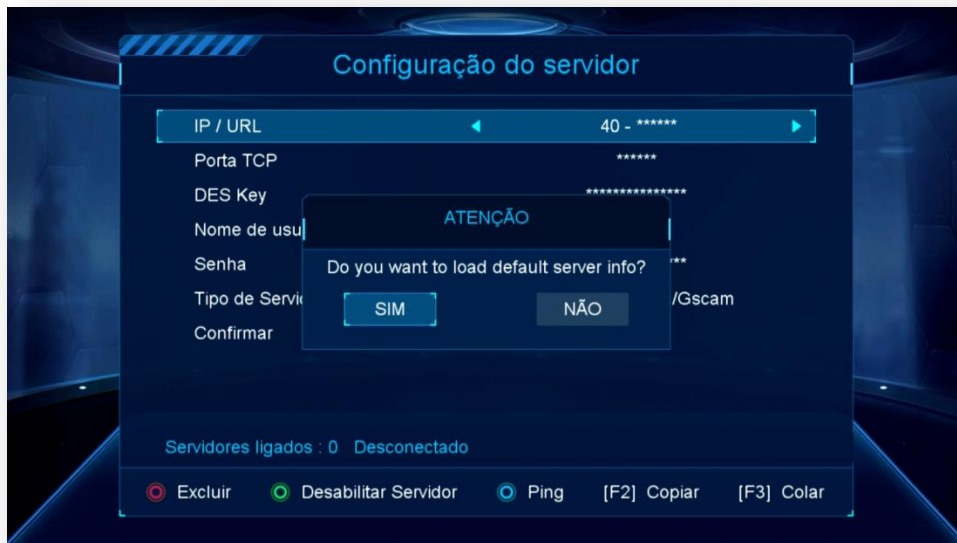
Configuração do servidor

IP / URL ◄ 40 - ****** ►
Porta TCP ******
DES Key ***************
Nome de usu
Senha ***
Tipo de Servi /Gscam
Confirmar

ATENÇÃO
Do you want to load default server info?
SIM NÃO

Servidores ligados : 0 Desconectado

Excluir Desabilitar Servidor Ping [F2] Copiar [F3] Colar